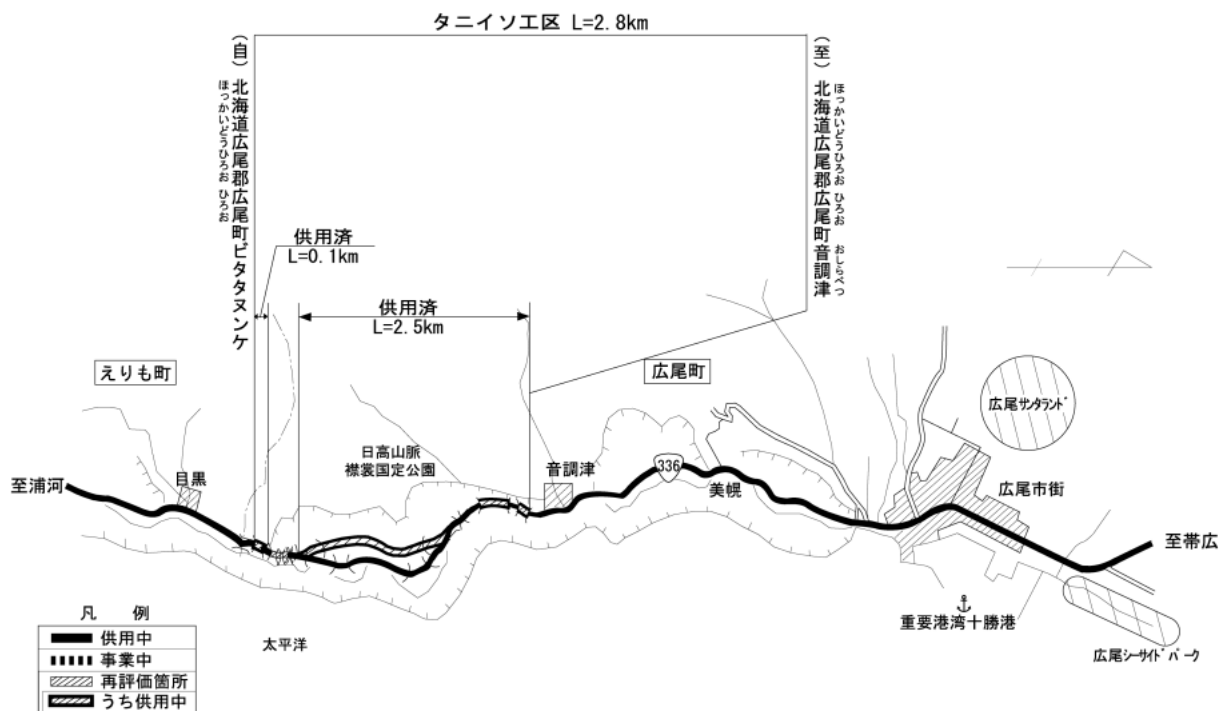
タニイソエ区 L=2.8km

(自) 北海道広尾郡広尾町ビタタヌンケ
ほっかいどうひろお ひろお

(至) 北海道広尾郡広尾町音調津
ほっかいどうひろお ひろお おしらべつ

供用済
L=0.1km

供用済
L=2.5km

えりも町

広尾町

広尾サンタランド

日高山脈
襟裳国定公園

音調津

336

美幌

広尾市街

至浦河

目黒

至帯広

重要港湾十勝港

広尾シーサイドパーク

太平洋

凡 例
供用中
事業中
再評価箇所
うち供用中